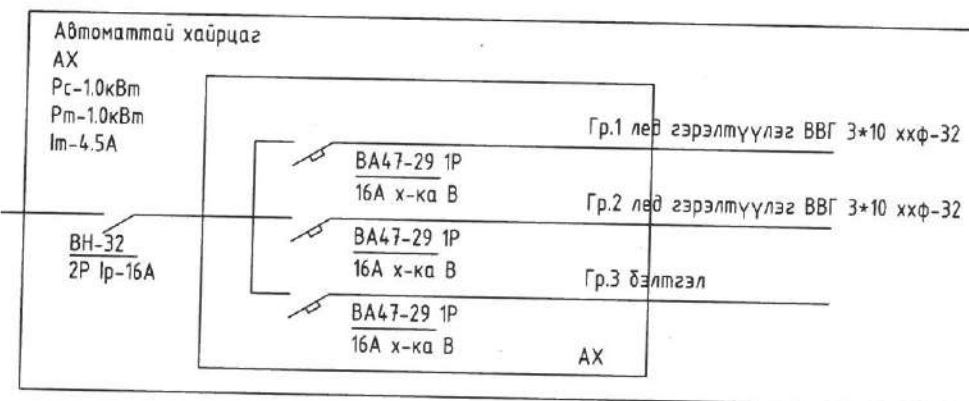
Автоматтай хайрцаг
АХ
Рс-1.0кВт
Рт-1.0кВт
Iт-4.5А

Гр.1 лед гэрэлтүүлэг ВВГ 3*10 ххф-32

ВА47-29 1Р
16А х-ка В

Гр.2 лед гэрэлтүүлэг ВВГ 3*10 ххф-32

ВН-32
2Р Iр-16А

ВА47-29 1Р
16А х-ка В

Гр.3 бэлтгэл

ВА47-29 1Р
16А х-ка В

АХ